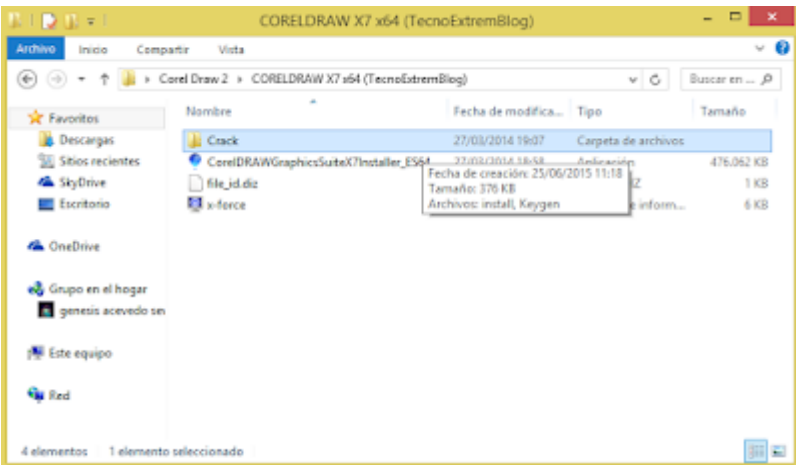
CORELDRAW X7 x64 (TecnoExtremBlog)

Archivo Inicio Compartir Vista

Corel Draw 2 › CORELDRAW X7 x64 (TecnoExtremBlog)

Buscar en ...

Favoritos
Descargas
Sitios recientes
SkyDrive
Escritorio

OneDrive

Grupo en el hogar
genesis acevedo se

Este equipo

Red

| Nombre | Fecha de modifica... | Tipo | Tamaño |
|---|---|---|---|
| Crack | 27/03/2014 19:07 | Carpeta de archivos | |
| CorelDRAWGraphicsSuiteX7Installer_ES64 | 27/03/2014 18:58 | Aplicación | 476.062 KB |
| file_id.diz | | Z | 1 KB |
| x-force | | e inform... | 6 KB |

Fecha de creación: 25/06/2015 11:18
Tamaño: 376 KB
Archivos: install, Keygen

4 elementos 1 elemento seleccionado